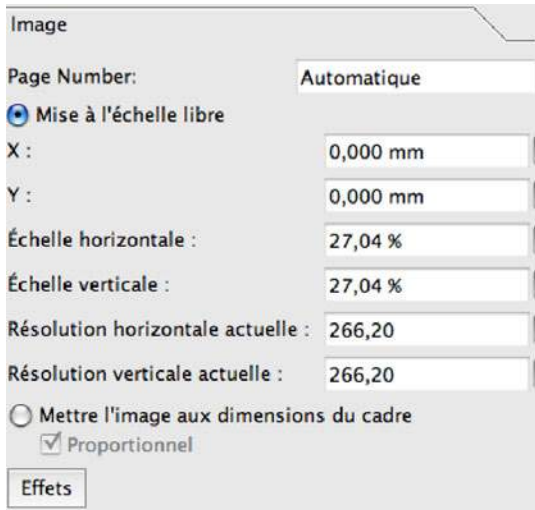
Image

Page Number: Automatique

Mise à l'échelle libre

X : 0,000 mm

Y : 0,000 mm

Échelle horizontale : 27,04 %

Échelle verticale : 27,04 %

Résolution horizontale actuelle : 266,20

Résolution verticale actuelle : 266,20

Mettre l'image aux dimensions du cadre

Proportionnel

Effets